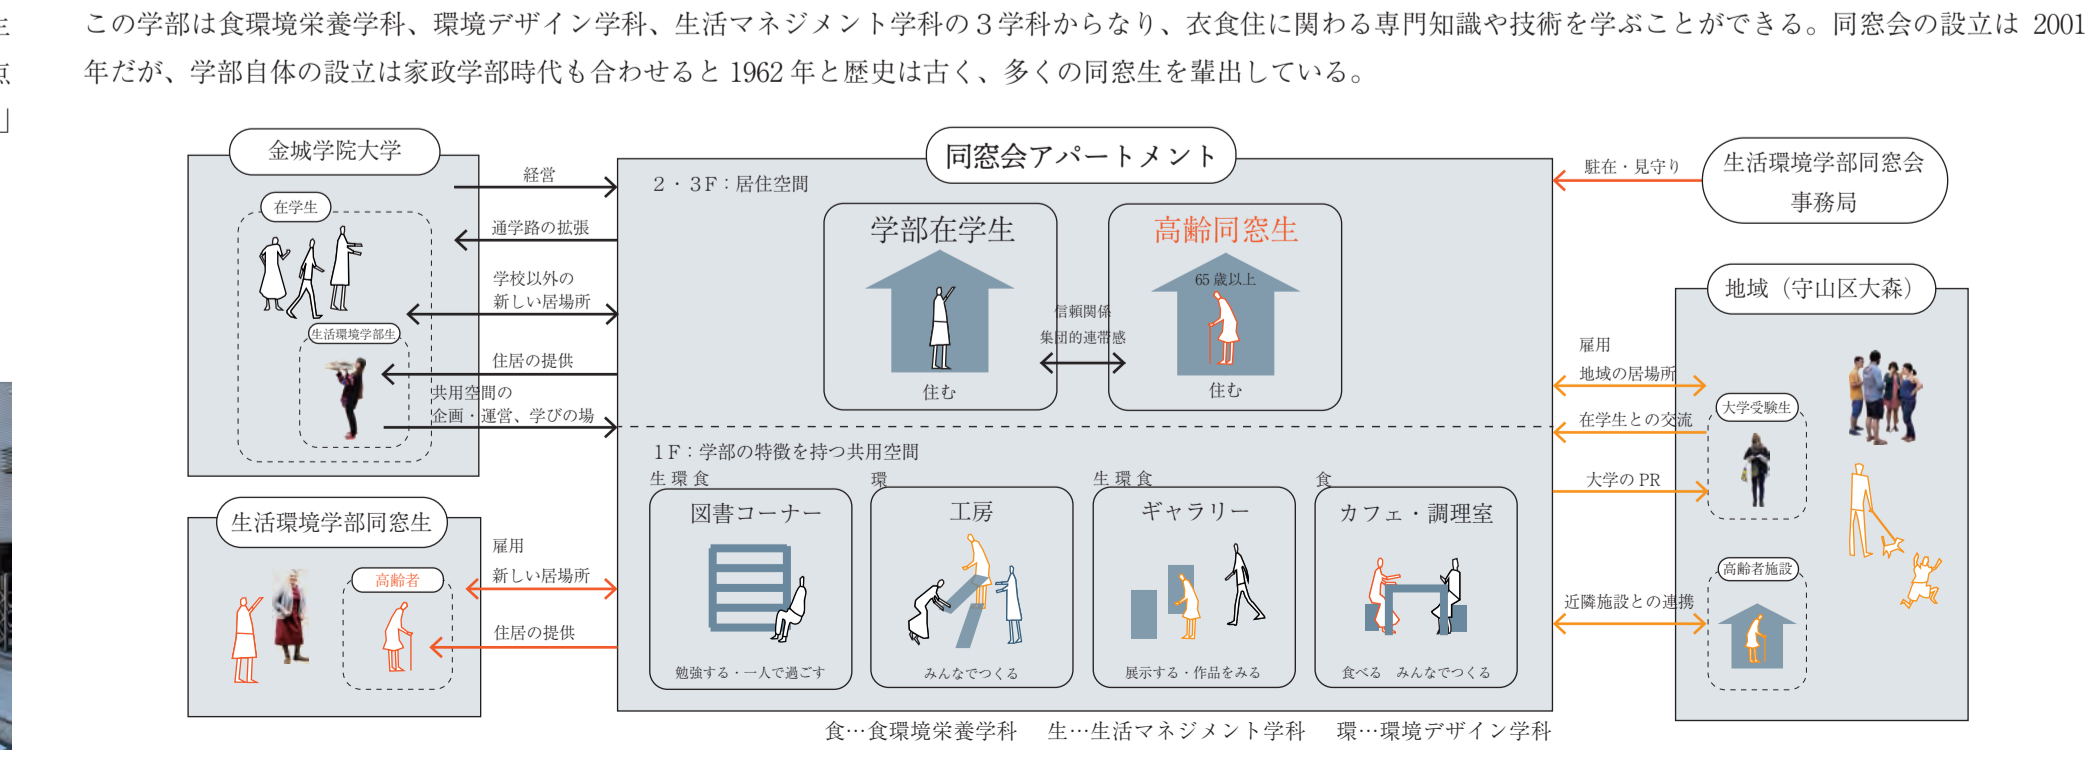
この学部は食環境栄養学科、環境デザイン学科、生活マネジメント学科の３学科からなり、衣食住に関わる専門知識や技術を学ぶことができる。同窓会の設立は 2001 年だが、学部自体の設立は家政学部時代も合わせると 1962 年と歴史は古く、多くの同窓生を輩出している。

金城学院大学
在学生
生活環境学部生
経営
通学路の拡張
学校以外の新しい居場所
住居の提供
共用空間の企画・運営、学びの場

同窓会アパートメント
２・３F：居住空間
学部在学生
住む
高齢同窓生
65 歳以上
住む
信頼関係
集団的連帯感
1F：学部の特徴を持つ共用空間
生 環 食
図書コーナー
勉強する・一人で過ごす
環
工房
みんなでつくる
生 環 食
ギャラリー
展示する・作品をみる
食
カフェ・調理室
食べる　みんなでつくる

生活環境学部同窓生
高齢者
雇用
新しい居場所
住居の提供

駐在・見守り
生活環境学部同窓会事務局

地域（守山区大森）
雇用
地域の居場所
在学生との交流
大学の PR
近隣施設との連携
大学受験生
高齢者施設

食…食環境栄養学科　生…生活マネジメント学科　環…環境デザイン学科